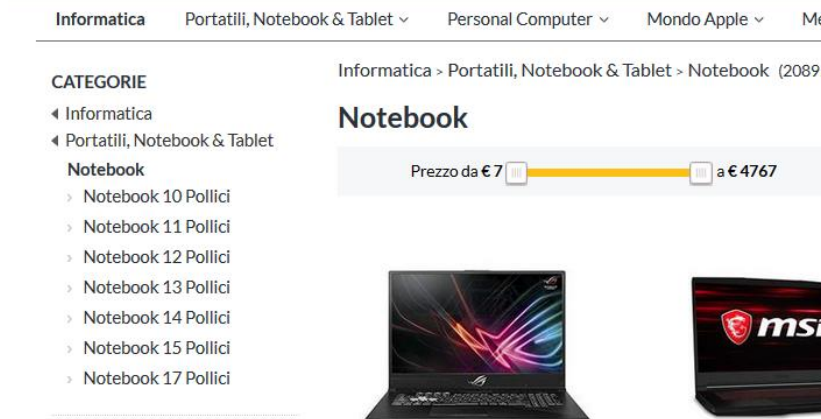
Informatica   Portatili, Notebook & Tablet ⌄   Personal Computer ⌄   Mondo Apple ⌄   Me

CATEGORIE
◂ Informatica
◂ Portatili, Notebook & Tablet
Notebook
› Notebook 10 Pollici
› Notebook 11 Pollici
› Notebook 12 Pollici
› Notebook 13 Pollici
› Notebook 14 Pollici
› Notebook 15 Pollici
› Notebook 17 Pollici

Informatica › Portatili, Notebook & Tablet › Notebook (2089

Notebook

Prezzo da € 7   a € 4767

msi